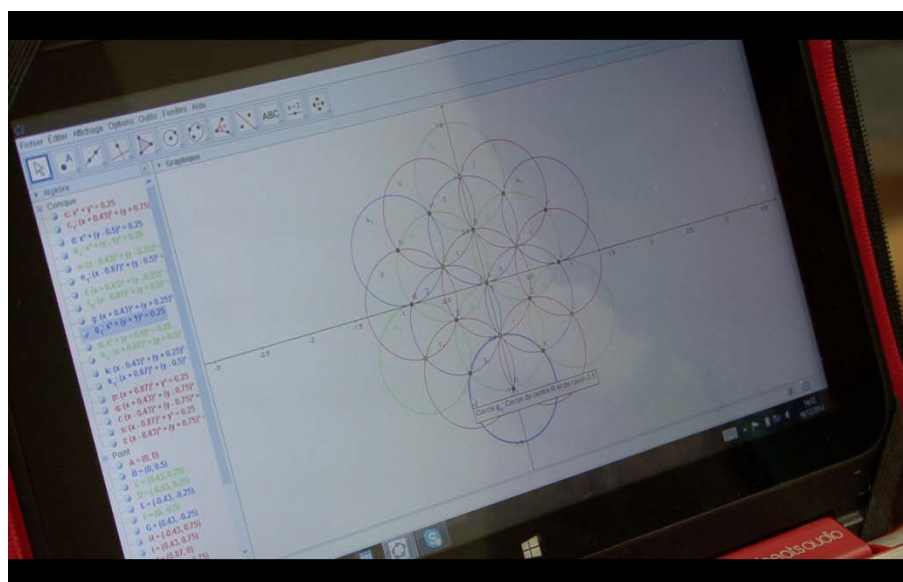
Fichier Éditer Affichage Options Outils Fenêtre Aide

ABC

Graphique

Algèbre

Conique

c: $x^2 + y^2 = 0.25$

$c_1$: $(x + 0.43)^2 + (y + 0.75)^2$

d: $x^2 + (y - 0.5)^2 = 0.25$

e: $(x - 0.43)^2 + (y - 0.5)^2$

$e_1$: $(x - 0.87)^2 + (y - 0.5)^2$

g: $(x + 0.43)^2 + (y + 0.25)^2$

$g_1$: $x^2 + (y + 1)^2 = 0.25$

k: $(x - 0.43)^2 + (y + 0.25)^2$

$k_1$: $(x + 0.87)^2 + (y - 0.5)^2$

p: $(x + 0.87)^2 + y^2 = 0.25$

q: $(x + 0.43)^2 + (y - 0.75)^2$

r: $(x - 0.43)^2 + (y - 0.75)^2$

s: $(x - 0.87)^2 + y^2 = 0.25$

t: $(x - 0.43)^2 + (y + 0.75)^2$

Point

A = (0, 0)

B = (0, 0.5)

C = (0.43, 0.25)

D = (0.43, 0.25)

E = (-0.43, 0.25)

F = (0, -0.5)

G = (0.43, -0.25)

H = (-0.43, 0.75)

I = (-0.43, 0.25)

J = (0.87, 0)

Cercle $g_1$: Cercle de centre R et de rayon 0.5

-3 -2.5 -2 -1.5 -1 -0.5 0.5 1 1.5 2 2.5 3 3.5

1.5

beatsaudio